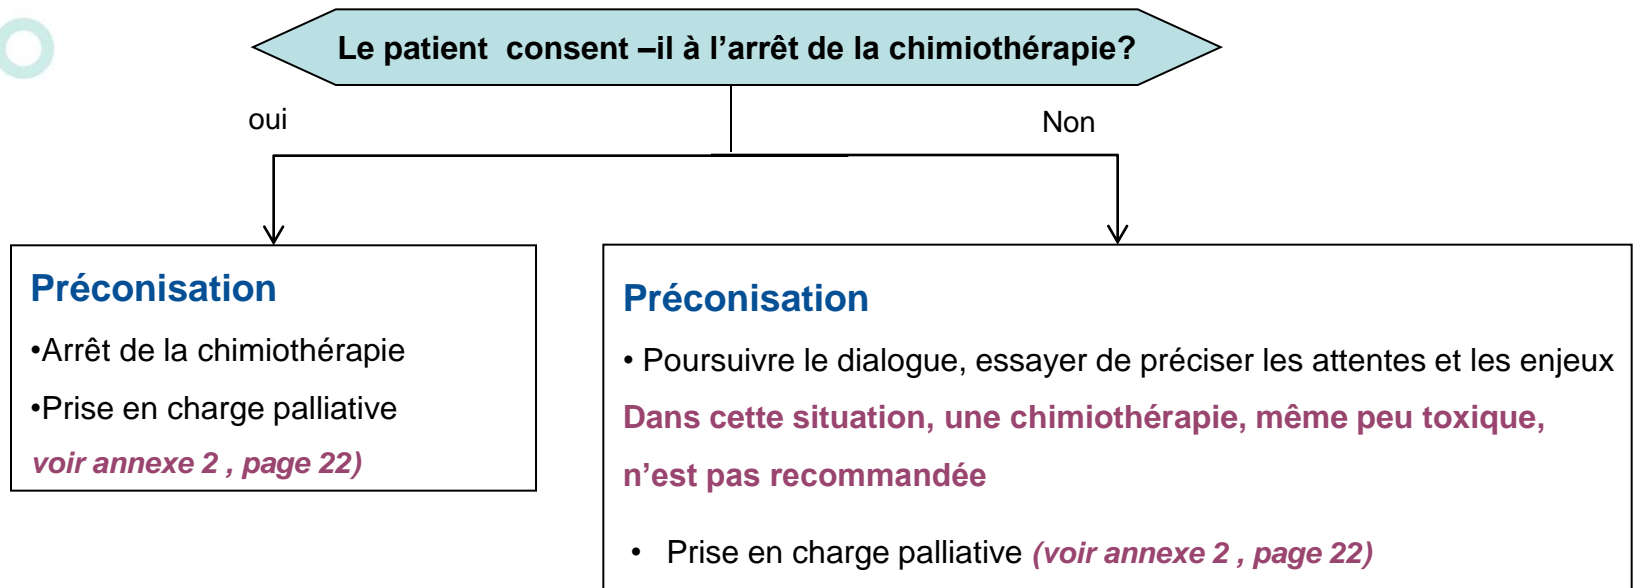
Le patient consent –il à l’arrêt de la chimiothérapie?

oui

Non

Préconisation

•Arrêt de la chimiothérapie

•Prise en charge palliative

voir annexe 2 , page 22)

Préconisation

• Poursuivre le dialogue, essayer de préciser les attentes et les enjeux

Dans cette situation, une chimiothérapie, même peu toxique, n’est pas recommandée

• Prise en charge palliative (voir annexe 2 , page 22)